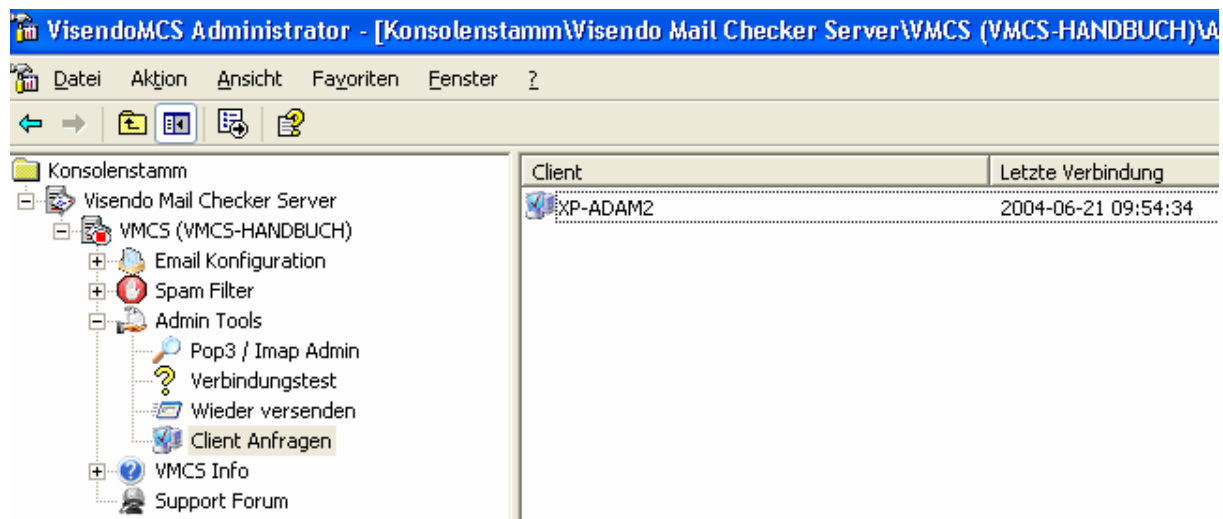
VisendoMCS Administrator - [Konsolenstamm\Visendo Mail Checker Server\VMCS (VMCS-HANDBUCH)\A

Datei Aktion Ansicht Favoriten Fenster ?

Konsolenstamm
Visendo Mail Checker Server
VMCS (VMCS-HANDBUCH)
Email Konfiguration
Spam Filter
Admin Tools
Pop3 / Imap Admin
Verbindungstest
Wieder versenden
Client Anfragen
VMCS Info
Support Forum

| Client | Letzte Verbindung |
|---|---|
| XP-ADAM2 | 2004-06-21 09:54:34 |